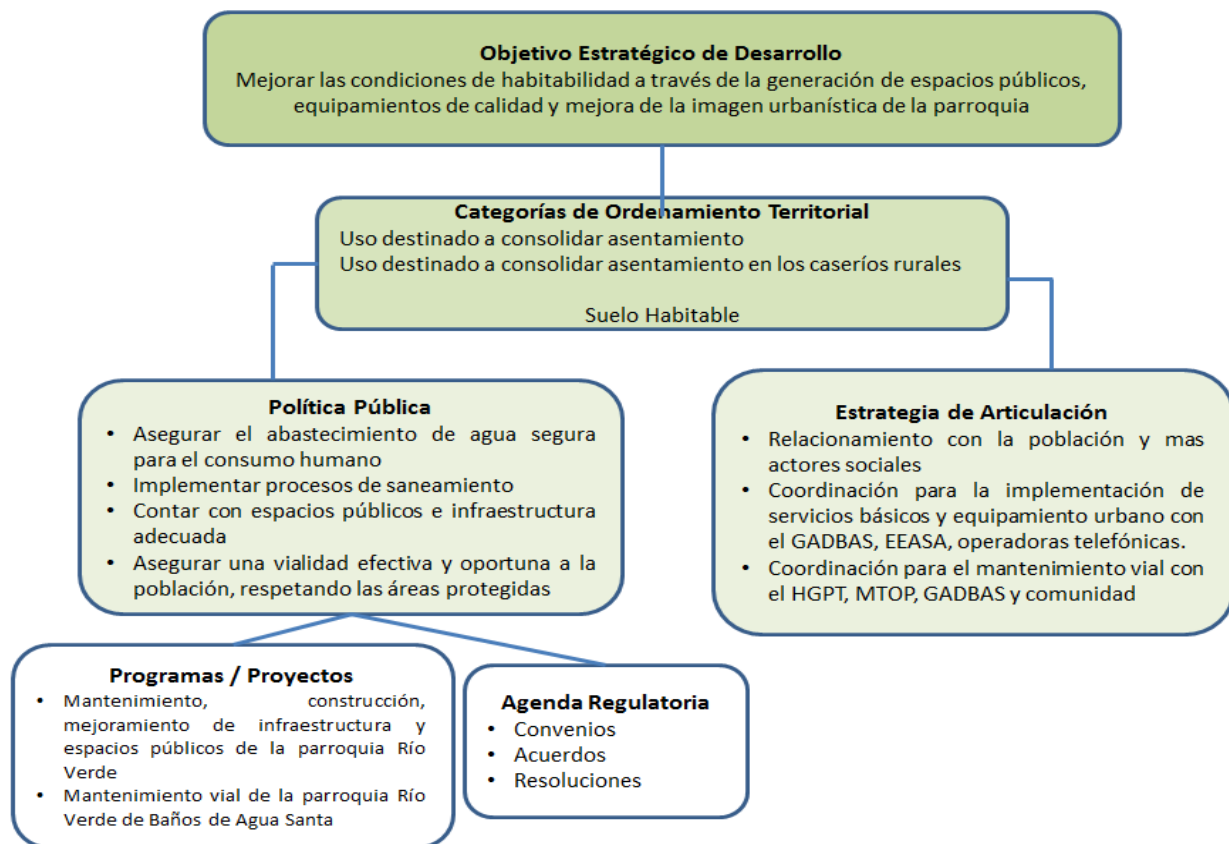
Objetivo Estratégico de Desarrollo
Mejorar las condiciones de habitabilidad a través de la generación de espacios públicos, equipamientos de calidad y mejora de la imagen urbanística de la parroquia

Categorías de Ordenamiento Territorial
Uso destinado a consolidar asentamiento
Uso destinado a consolidar asentamiento en los caseríos rurales

Suelo Habitable

Política Pública
• Asegurar el abastecimiento de agua segura para el consumo humano
• Implementar procesos de saneamiento
• Contar con espacios públicos e infraestructura adecuada
• Asegurar una vialidad efectiva y oportuna a la población, respetando las áreas protegidas

Estrategia de Articulación
• Relacionamiento con la población y mas actores sociales
• Coordinación para la implementación de servicios básicos y equipamiento urbano con el GADBAS, EEASA, operadoras telefónicas.
• Coordinación para el mantenimiento vial con el HGPT, MTOP, GADBAS y comunidad

Programas / Proyectos
• Mantenimiento, construcción, mejoramiento de infraestructura y espacios públicos de la parroquia Río Verde
• Mantenimiento vial de la parroquia Río Verde de Baños de Agua Santa

Agenda Regulatoria
• Convenios
• Acuerdos
• Resoluciones